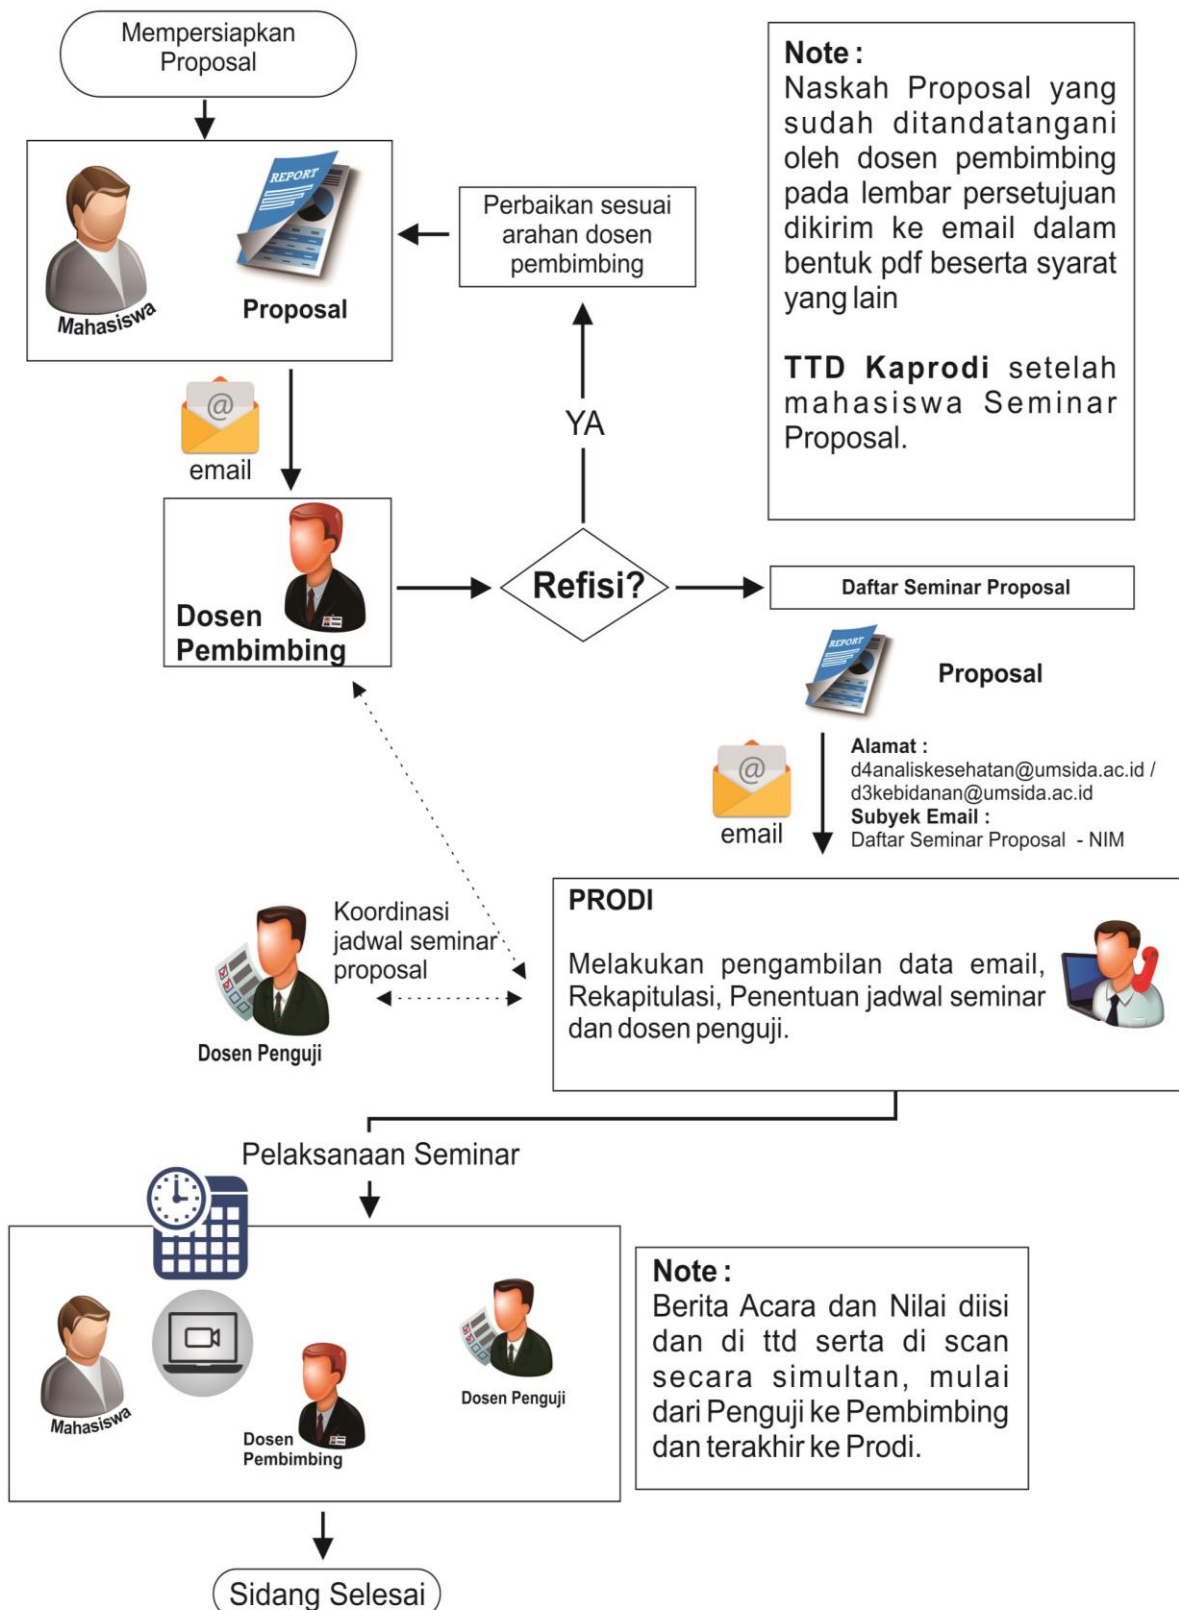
Mempersiapkan Proposal

REPORT

Mahasiswa

Proposal

Perbaikan sesuai arahan dosen pembimbing

Note :
Naskah Proposal yang sudah ditandatangani oleh dosen pembimbing pada lembar persetujuan dikirim ke email dalam bentuk pdf beserta syarat yang lain

TTD Kaprodi setelah mahasiswa Seminar Proposal.

email

YA

Dosen Pembimbing

Refisi?

Daftar Seminar Proposal

REPORT

Proposal

Alamat :
d4analiskesehatan@umsida.ac.id / d3kebidanan@umsida.ac.id
Subyek Email :
Daftar Seminar Proposal - NIM

email

Koordinasi jadwal seminar proposal

PRODI

Melakukan pengambilan data email, Rekapitulasi, Penentuan jadwal seminar dan dosen penguji.

Dosen Penguji

Pelaksanaan Seminar

Mahasiswa

Dosen Pembimbing

Dosen Penguji

Note :
Berita Acara dan Nilai diisi dan di ttd serta di scan secara simultan, mulai dari Penguji ke Pembimbing dan terakhir ke Prodi.

Sidang Selesai